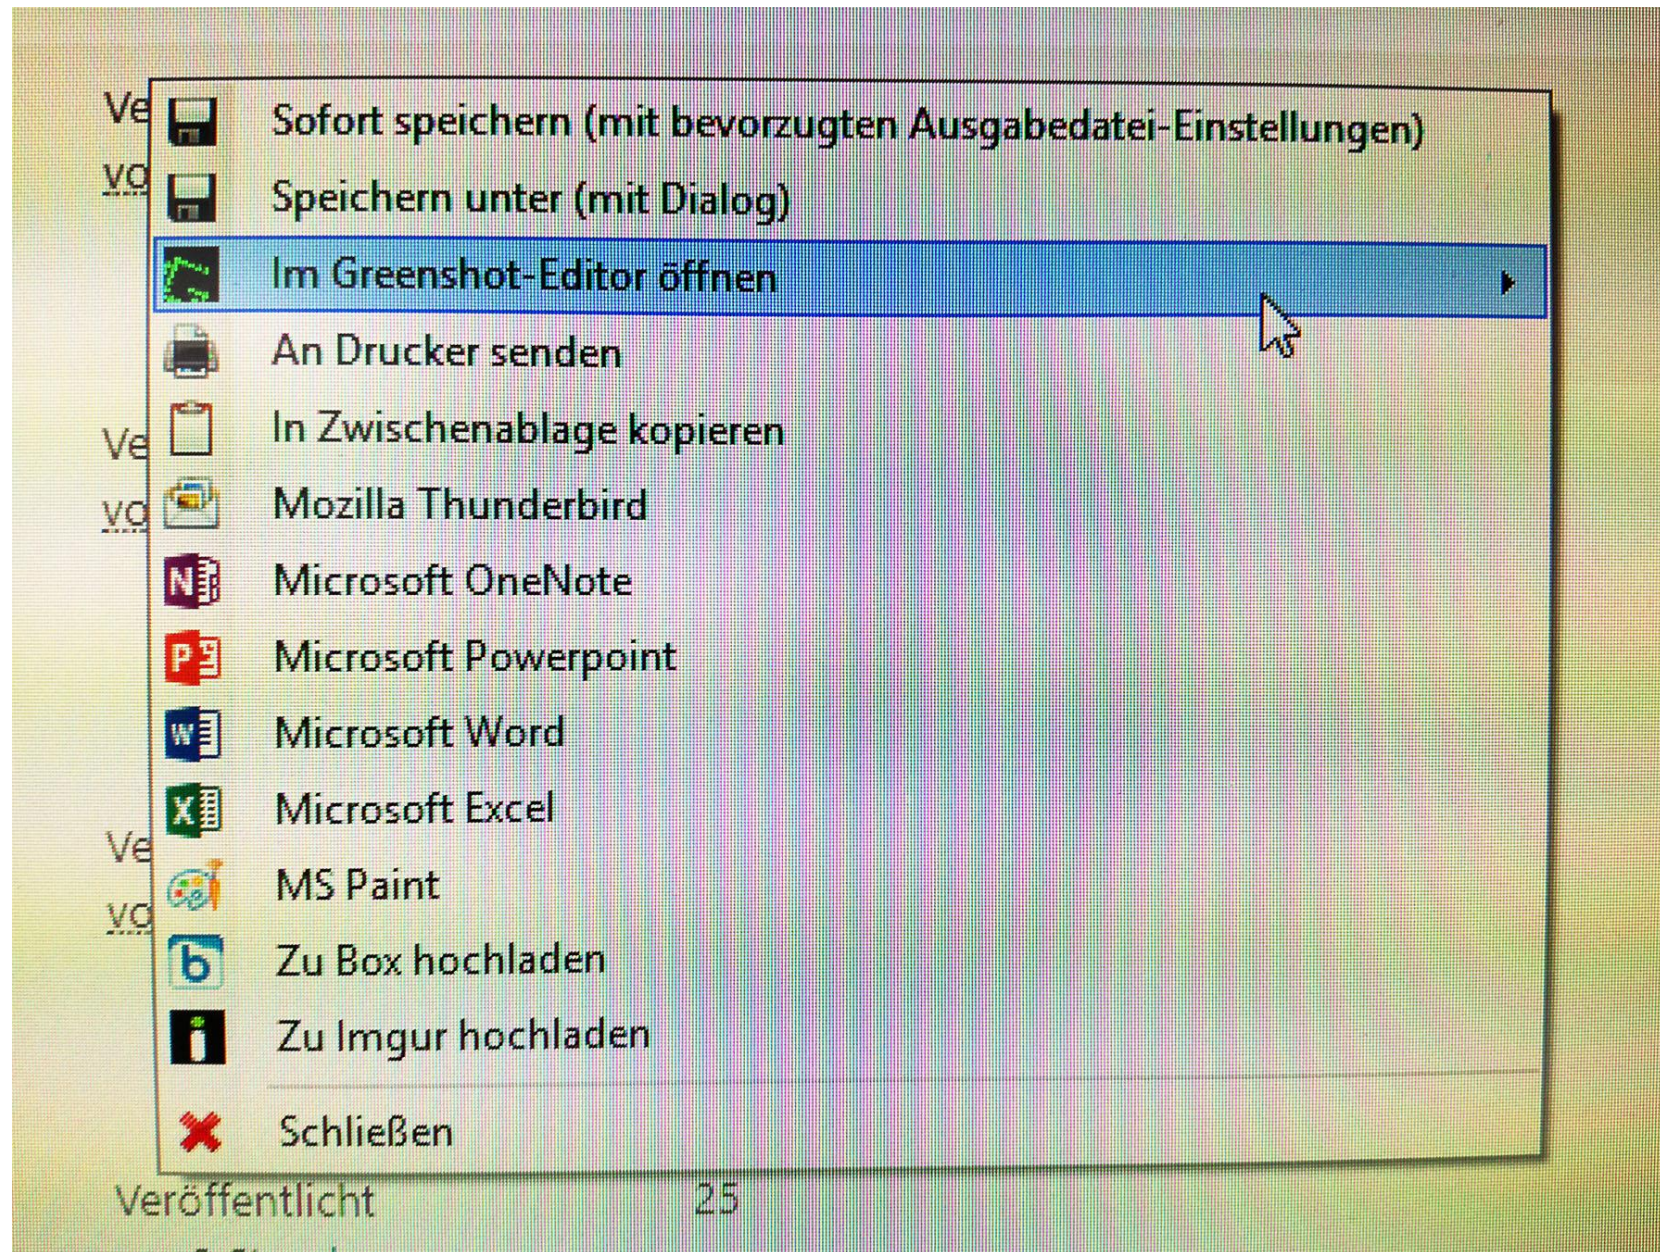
Ve
vo

Sofort speichern (mit bevorzugten Ausgabedatei-Einstellungen)
Speichern unter (mit Dialog)
Im Greenshot-Editor öffnen
An Drucker senden
In Zwischenablage kopieren
Mozilla Thunderbird
Microsoft OneNote
Microsoft Powerpoint
Microsoft Word
Microsoft Excel
MS Paint
Zu Box hochladen
Zu Imgur hochladen
Schließen

Ve
vo
Ve
vo

Veröffentlicht 25